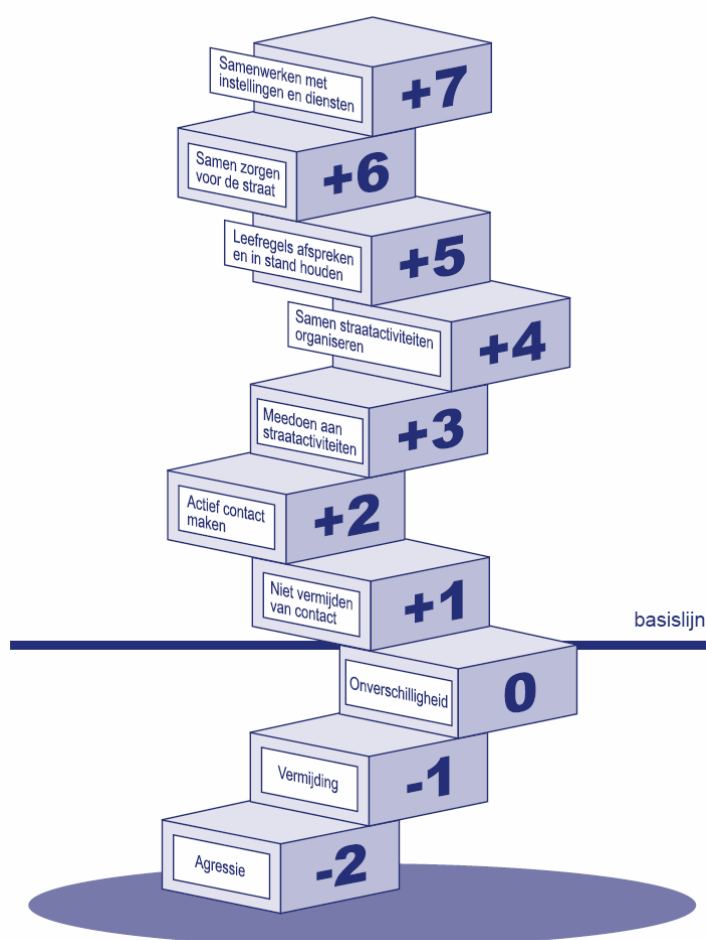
Samenwerken met instellingen en diensten
+7

Samen zorgen voor de straat
+6

Leefregels afspreken en in stand houden
+5

Samen straatactiviteiten organiseren
+4

Meedoen aan straatactiviteiten
+3

Actief contact maken
+2

Niet vermijden van contact
+1

basislijn

Onverschilligheid
0

Vermijding
-1

Agressie
-2